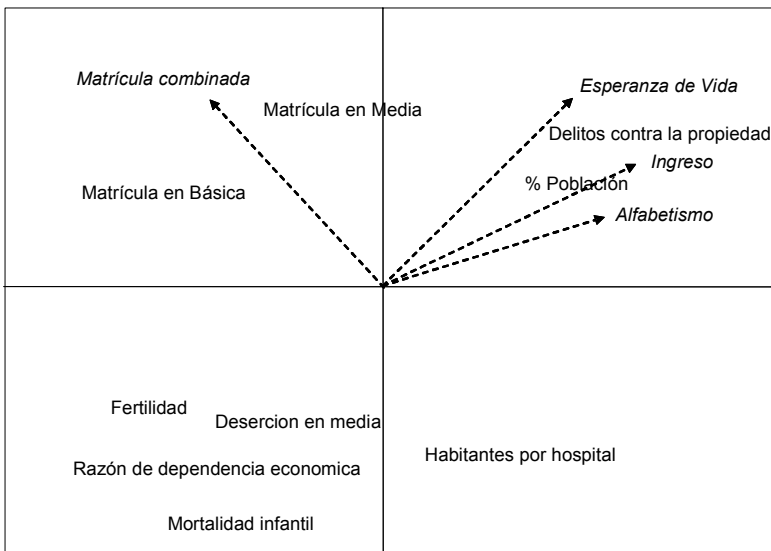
Matrícula combinada
Matrícula en Media
Esperanza de Vida
Delitos contra la propiedad
Ingreso
% Población
Matrícula en Básica
Alfabetismo

Fertilidad
Desercion en media
Habitantes por hospital
Razón de dependencia economica
Mortalidad infantil